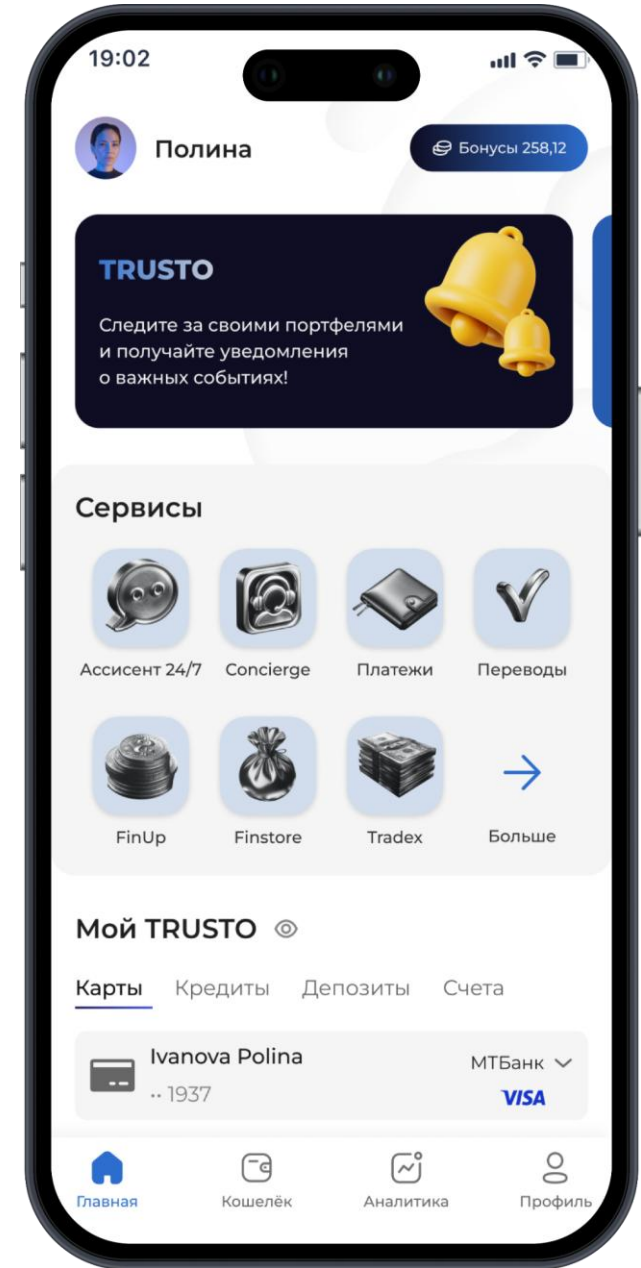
19:02

Полина

Бонусы 258,12

TRUSTO

Следите за своими портфелями и получайте уведомления о важных событиях!

Сервисы

Ассисент 24/7
Concierge
Платежи
Переводы

FinUp
Finstore
Tradex
Больше

Мой TRUSTO

Карты Кредиты Депозиты Счета

Ivanova Polina
•• 1937
МТБанк
VISA

Главная
Кошелёк
Аналитика
Профиль